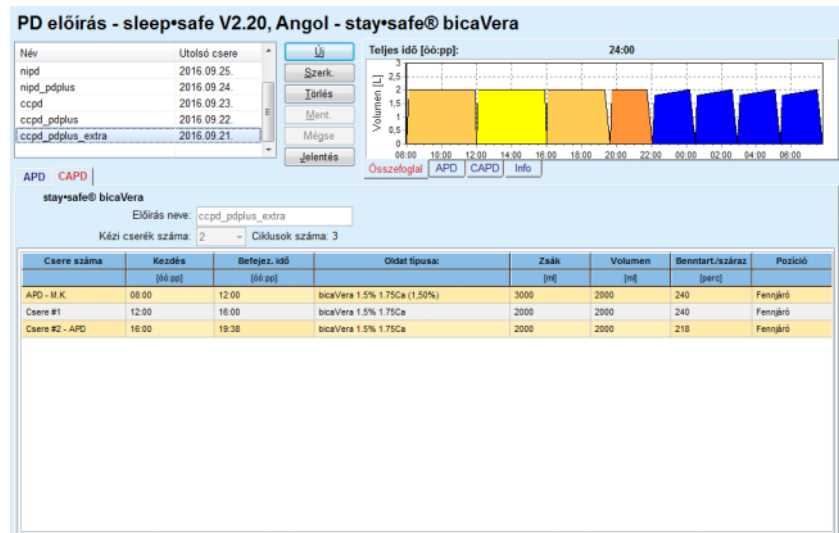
PD előírás - sleep•safe V2.20, Angol - stay•safe® bicaVera

| Név | Utolsó csere |
|---|---|
| nipd | 2016.09.25. |
| nipd_pdplus | 2016.09.24. |
| ccpd | 2016.09.23. |
| ccpd_pdplus | 2016.09.22. |
| ccpd_pdplus_extra | 2016.09.21. |

Új
Szerk.
Törlés
Ment.
Mégse
Jelentés

Teljes idő [óó:pp]: 24:00

Volumen [L]
3
2,5
2
1,5
1
0,5
0
08:00 10:00 12:00 14:00 16:00 18:00 20:00 22:00 00:00 02:00 04:00 06:00

Összefoglal APD CAPD Info

APD CAPD

stay•safe® bicaVera

Előírás neve: ccpd_pdplus_extra

Kézi cserék száma: 2 Ciklusok száma: 3

| Csere száma | Kezdés | Befejez. idő | Oldat típusa: | Zsák | Volumen | Benntart./száraz | Pozíció |
|---|---|---|---|---|---|---|---|
| | [óó:pp] | [óó:pp] | | [ml] | [ml] | [perc] | |
| APD - M.K. | 08:00 | 12:00 | bicaVera 1.5% 1.75Ca (1,50%) | 3000 | 2000 | 240 | Fennjáró |
| Csere #1 | 12:00 | 16:00 | bicaVera 1.5% 1.75Ca | 2000 | 2000 | 240 | Fennjáró |
| Csere #2 - APD | 16:00 | 19:38 | bicaVera 1.5% 1.75Ca | 2000 | 2000 | 218 | Fennjáró |